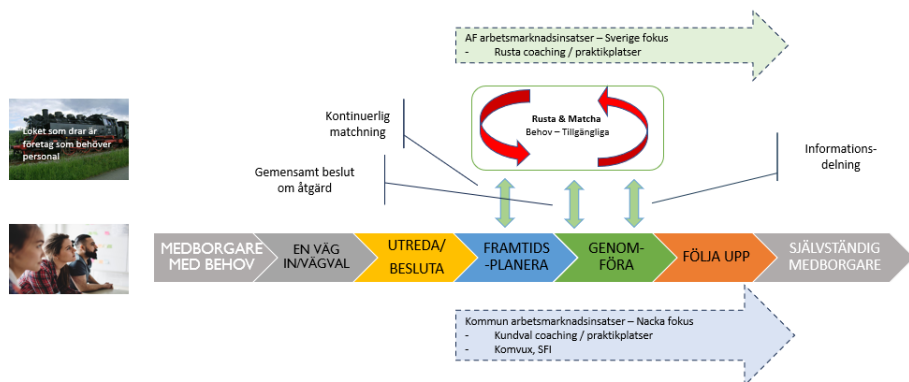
AF arbetsmarknadsinsatser – Sverige fokus
- Rusta coaching / praktikplatser

Loket som drar är företag som behöver personal

Kontinuerlig matchning

Rusta & Matcha
Behov – Tillgängliga

Informations-delning

Gemensamt beslut om åtgärd

MEDBORGARE MED BEHOV

EN VÄG IN/VÄGVAL

UTREDA/ BESLUTA

FRAMTIDS -PLANERA

GENOM-FÖRA

FÖLJA UPP

SJÄLVSTÄNDIG MEDBORGARE

Kommun arbetsmarknadsinsatser – Nacka fokus
- Kundval coaching / praktikplatser
- Komvux, SFI